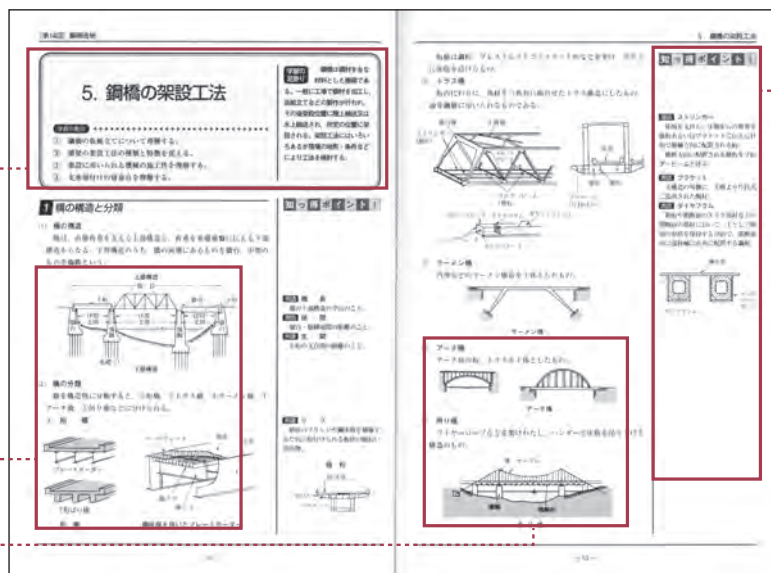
第14章 鋼橋架設

5. 鋼橋の架設工法

学習の目標
① 鋼橋の名称などについて理解する。
② 鋼橋の架設工法の種類と特徴を覚える。
③ 架設に用いられる機械の施工性を理解する。
④ 土木施行の安全を理解する。

学習の記述
鋼橋の鋼材を生産から加工と搬送であるが、一般に工場で鋼材を加工し、現場で組立てる。その現場架設が難しい構造形式では鋼を組み立て、所定の位置に架設される。架設工法にはいろいろあるが現場の地形、条件などにより工法を選定する。

1 橋の構造と分類

(1) 橋の構造

上部構造
下部構造

(2) 橋の分類

① 桁 橋

プレートガーダー
T形はり橋
箱 桁

知っ得ポイント!

5 鋼橋の架設工法

② トラス橋

③ ラーメン橋

ラーメン橋

④ アーチ橋
アーチ橋

アーチ橋

⑤ 吊り橋

知っ得ポイント!

ストリンガー
ブラケット
ダイヤフラム

— 10 —